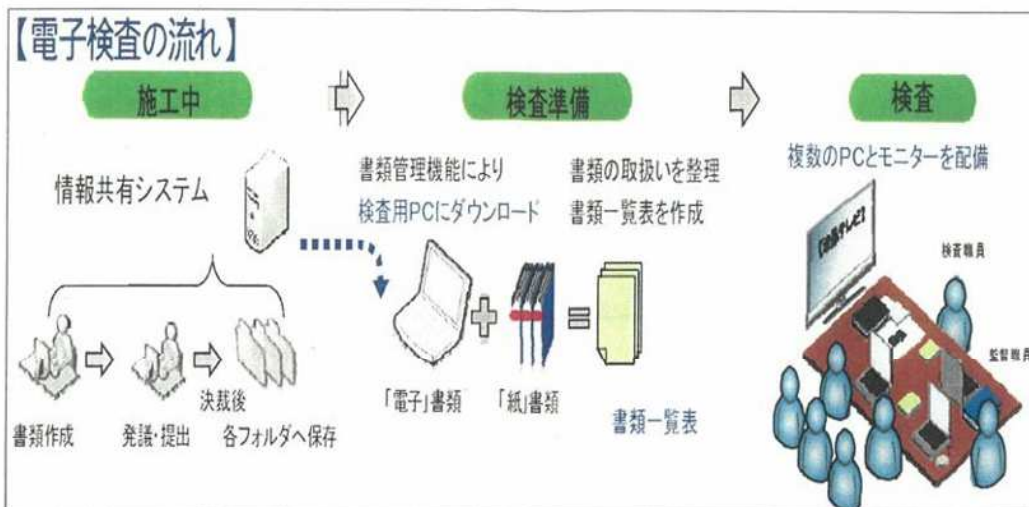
【電子検査の流れ】

施工中

検査準備

検査

情報共有システム

書類作成

発議・提出

決裁後
各フォルダへ保存

書類管理機能により
検査用PCにダウンロード

書類の取扱いを整理
書類一覧表を作成

「電子」書類

「紙」書類

書類一覧表

複数のPCとモニターを配備

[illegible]

検査職員

監督職員